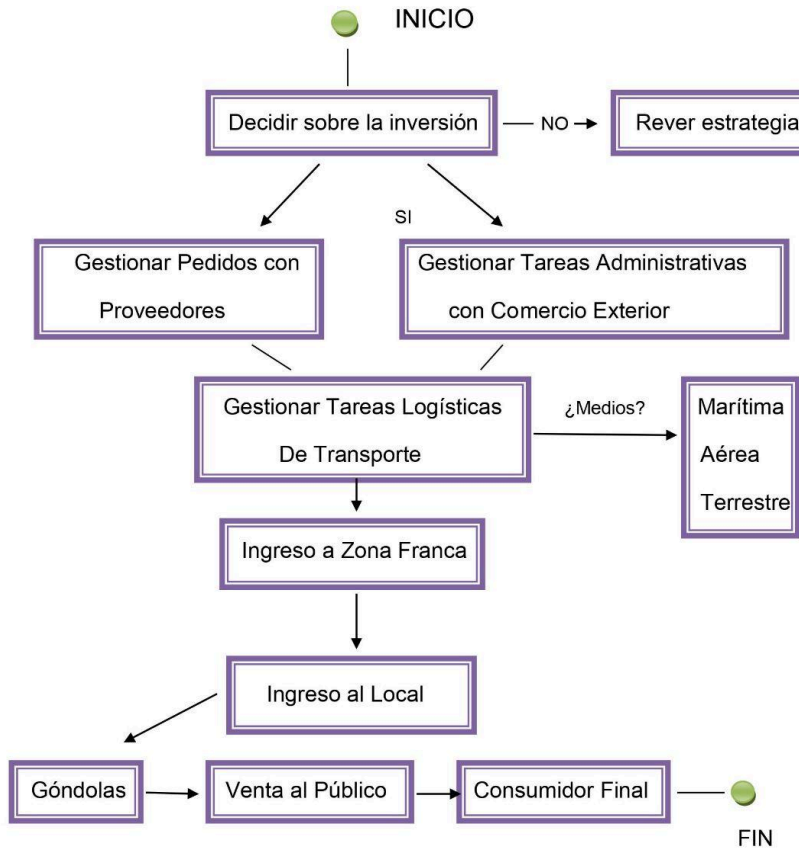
INICIO

Decidir sobre la inversión

NO

Rever estrategia

SI

Gestionar Pedidos con Proveedores

Gestionar Tareas Administrativas con Comercio Exterior

Gestionar Tareas Logísticas De Transporte

¿Medios?

Marítima
Aérea
Terrestre

Ingreso a Zona Franca

Ingreso al Local

Góndolas

Venta al Público

Consumidor Final

FIN